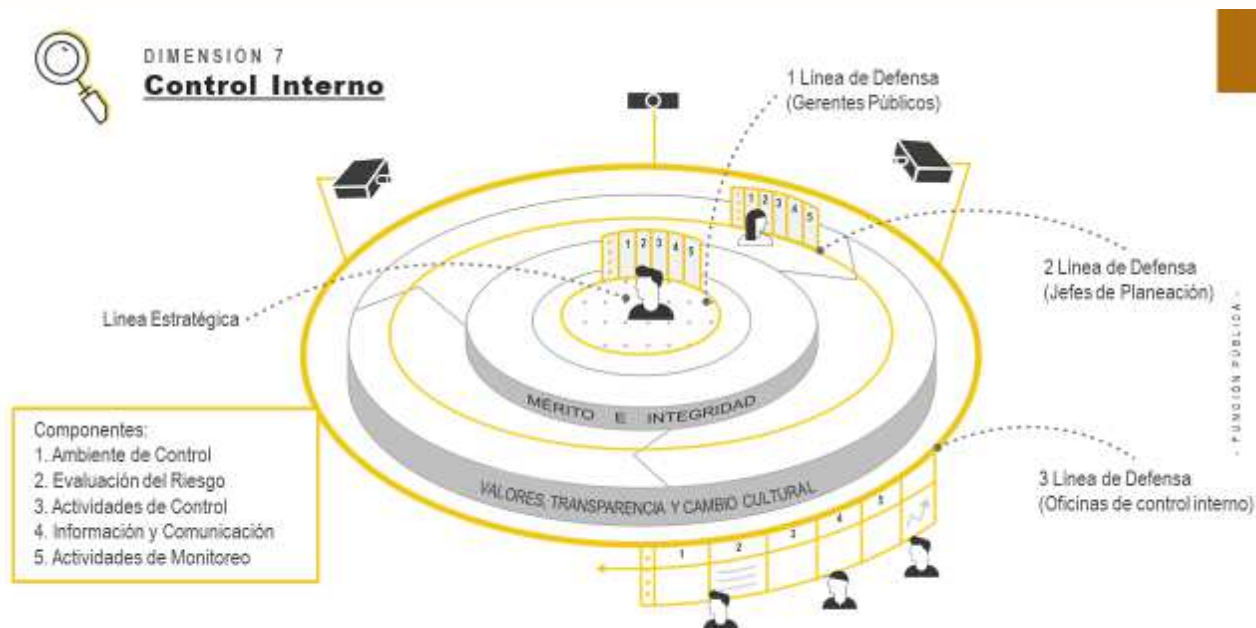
DIMENSIÓN 7
Control Interno

1 Línea de Defensa
(Gerentes Públicos)

2 Línea de Defensa
(Jefes de Planeación)

Línea Estratégica

3 Línea de Defensa
(Oficinas de control interno)

- FUNCIÓN PÚBLICA -

1 2 3 4 5

1 2 3 4 5

MÉRITO E INTEGRIDAD

VALORES, TRANSPARENCIA Y CAMBIO CULTURAL

1 2 3 4 5

Componentes:
1. Ambiente de Control
2. Evaluación del Riesgo
3. Actividades de Control
4. Información y Comunicación
5. Actividades de Monitoreo